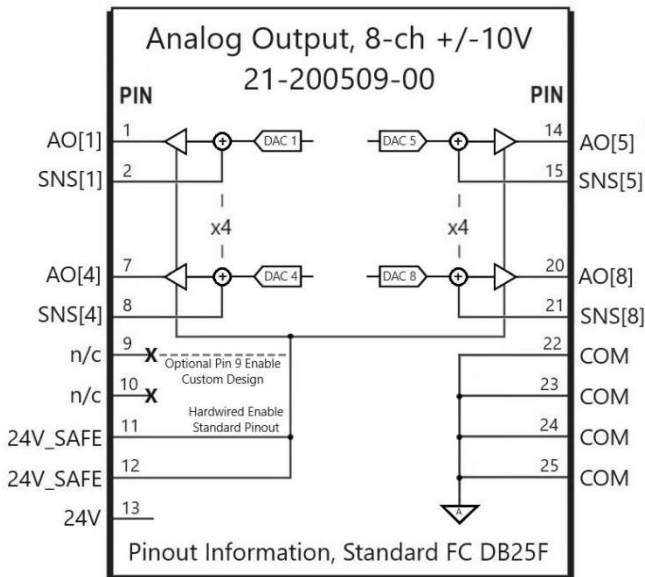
Analog Output, 8-ch +/-10V
21-200509-00

PIN

PIN

AO[1] 1
SNS[1] 2
DAC 1
DAC 5
14 AO[5]
15 SNS[5]

x4

x4

AO[4] 7
SNS[4] 8
DAC 4
DAC 8
20 AO[8]
21 SNS[8]

n/c 9 X
Optional Pin 9 Enable
Custom Design

n/c 10 X
Hardwired Enable
Standard Pinout

24V_SAFE 11
24V_SAFE 12
24V 13

22 COM
23 COM
24 COM
25 COM

A

Pinout Information, Standard FC DB25F